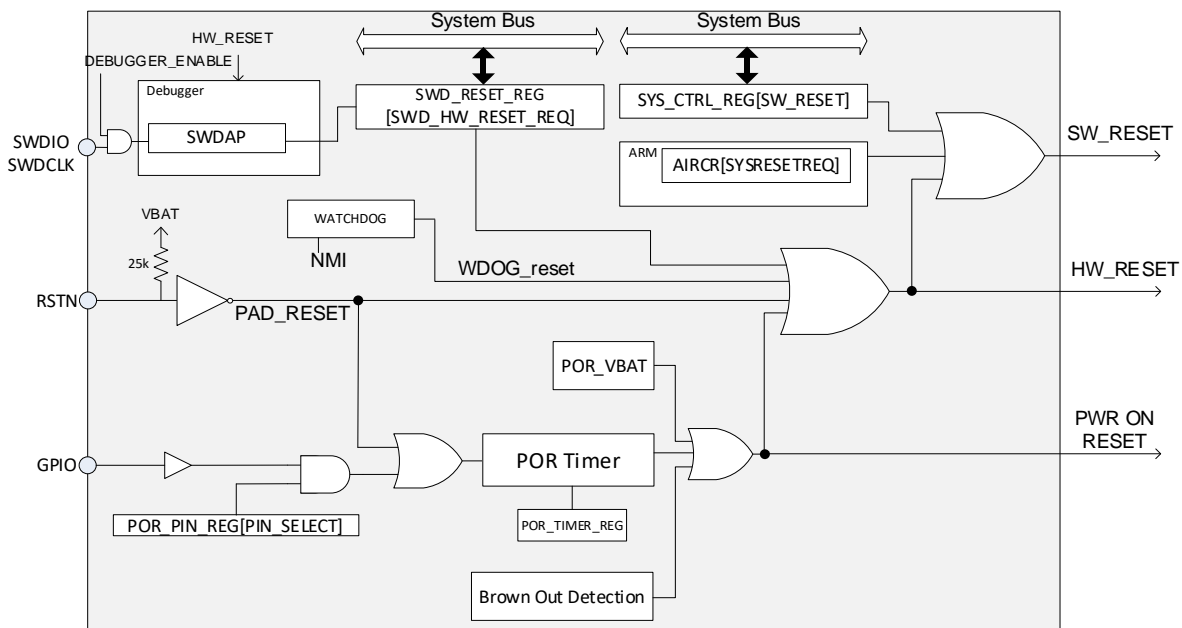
System Bus
System Bus
HW_RESET
DEBUGGER_ENABLE
Debugger
SWDAP
SWD_RESET_REG [SWD_HW_RESET_REQ]
SYS_CTRL_REG[SW_RESET]
ARM
AIRCR[SYSRESETREQ]
SW_RESET
SWDIO
SWDCLK
VBAT
25k
WATCHDOG
NMI
WDOG_reset
HW_RESET
RSTN
PAD_RESET
POR_VBAT
PWR ON RESET
GPIO
POR Timer
POR_PIN_REG[PIN_SELECT]
POR_TIMER_REG
Brown Out Detection